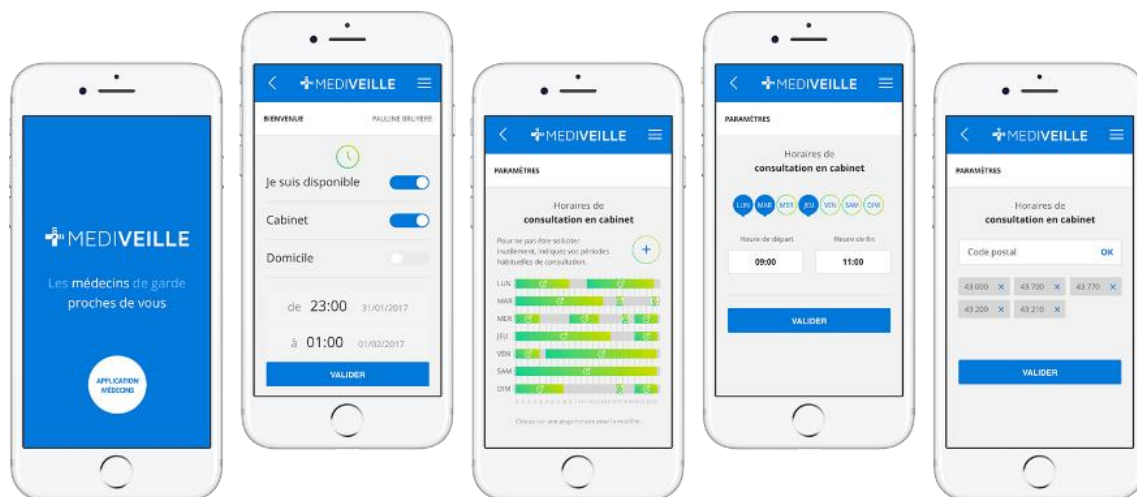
MEDIVEILLE

Les médecins de garde proches de vous

APPLICATION MÉDECINS

MEDIVEILLE

BIENVENUE PAULINE BRUYERE

Je suis disponible

Cabinet

Domicile

de 23:00 31/01/2017

à 01:00 01/02/2017

VALIDER

MEDIVEILLE

PARAMÈTRES

Horaires de consultation en cabinet

Pour ne pas être sollicité inutilement, indiquez vos périodes habituelles de consultation.

LUN
MAR
MER
JEU
VEN
SAM
DIM

Cliquez sur une plage horaire pour la modifier.

MEDIVEILLE

PARAMÈTRES

Horaires de consultation en cabinet

LUN MAR MER JEU VEN SAM DIM

Heure de départ Heure de fin

09:00 11:00

VALIDER

MEDIVEILLE

PARAMÈTRES

Horaires de consultation en cabinet

Code postal OK

43 000 × 43 700 × 43 770 × 43 200 × 43 210 ×

VALIDER